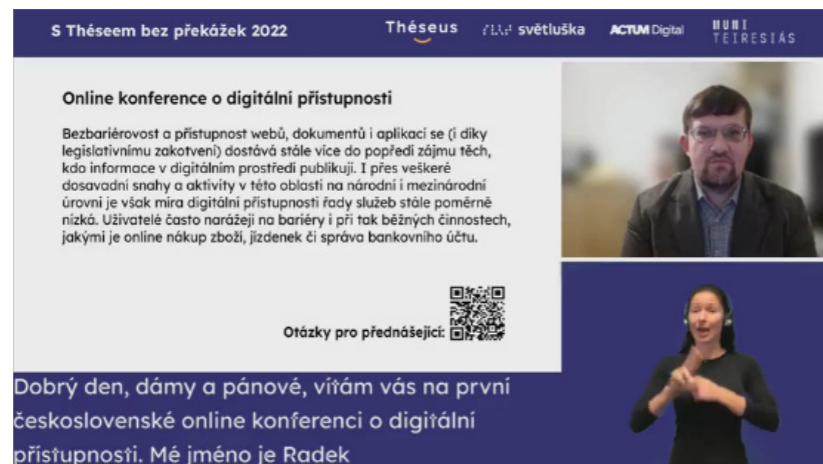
S Théseem bez překážek 2022

Théseus

světluška

ACTUM Digital

MUNI TEIRESIÁS

Online konference o digitální přístupnosti

Bezbariérovost a přístupnost webů, dokumentů a aplikací se (i díky legislativnímu zakotvení) dostává stále více do popředí zájmu těch, kdo informace v digitálním prostředí publikují. I přes veškeré dosavadní snahy a aktivity v této oblasti na národní i mezinárodní úrovni je však míra digitální přístupnosti řady služeb stále poměrně nízká. Uživatelé často narážejí na bariéry i při tak běžných činnostech, jakými je online nákup zboží, jízdenek či správa bankovního účtu.

Otázky pro přednášející:

Dobrý den, dámy a pánové, vítám vás na první československé online konferenci o digitální přístupnosti. Mé jméno je Radek